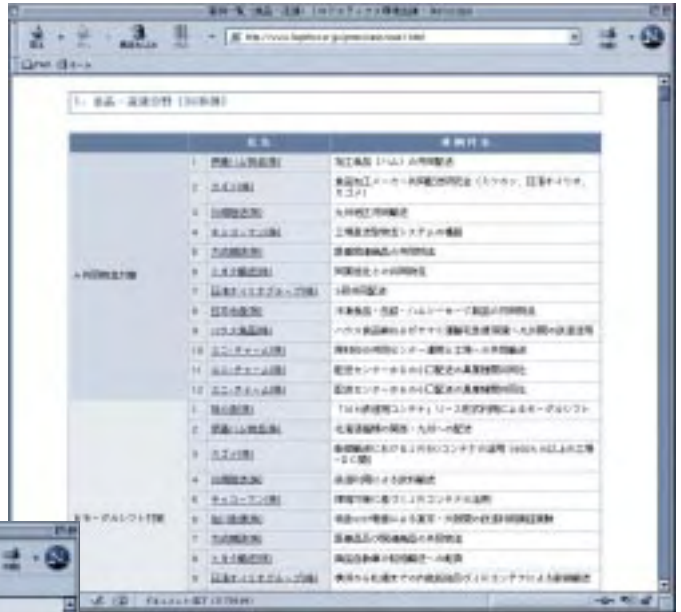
1. 食品・流通分野（30事例）

| | | 名 | 事例件名 |
|---|---|---|---|
| A 共同物流方策 | 1 | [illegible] | 加工食品（ハム）の共同配送 |
| | 2 | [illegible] | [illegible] |
| | 3 | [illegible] | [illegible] |
| | 4 | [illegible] | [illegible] |
| | 5 | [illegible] | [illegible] |
| | 6 | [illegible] | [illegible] |
| | 7 | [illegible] | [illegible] |
| | 8 | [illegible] | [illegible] |
| | 9 | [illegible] | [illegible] |
| | 10 | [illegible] | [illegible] |
| | 11 | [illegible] | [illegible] |
| | 12 | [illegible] | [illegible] |
| B モーダルシフト対策 | 1 | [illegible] | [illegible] |
| | 2 | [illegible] | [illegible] |
| | 3 | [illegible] | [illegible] |
| | 4 | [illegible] | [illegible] |
| | 5 | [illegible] | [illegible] |
| | 6 | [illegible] | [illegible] |
| | 7 | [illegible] | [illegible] |
| | 8 | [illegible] | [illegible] |
| | 9 | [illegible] | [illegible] |